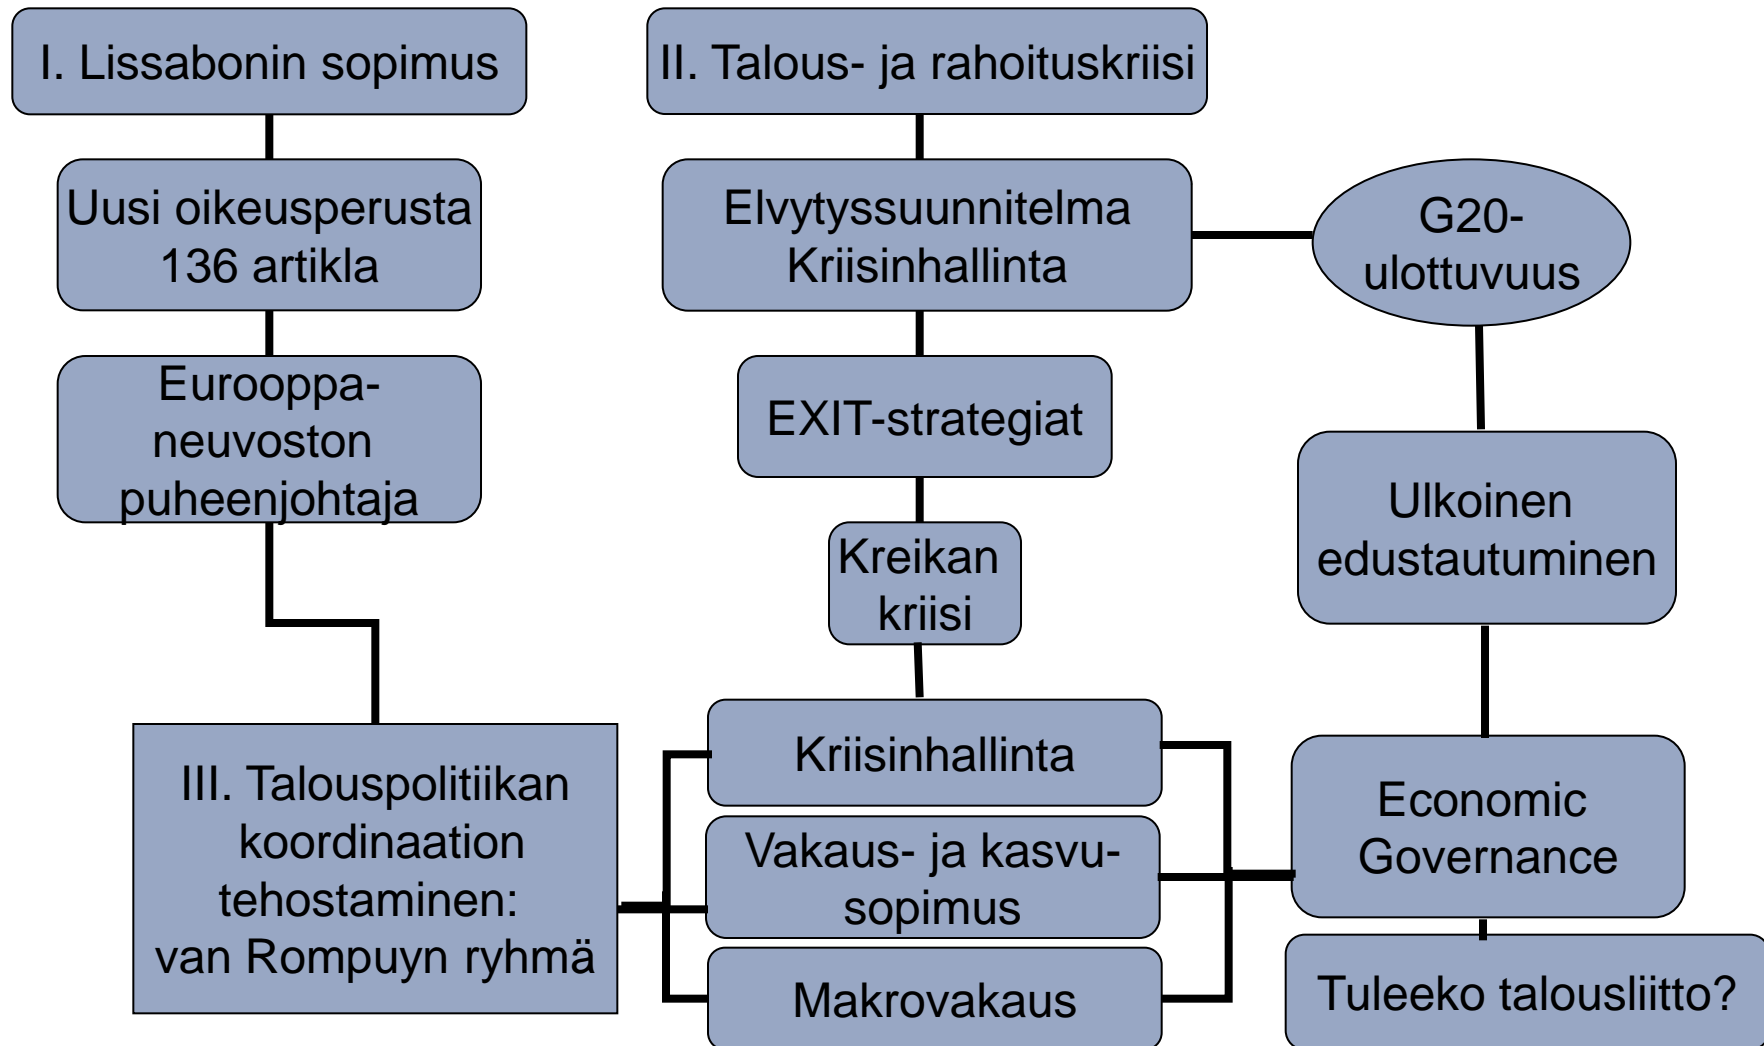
I. Lissabonin sopimus

Uusi oikeusperusta 136 artikla

Eurooppaneuvoston puheenjohtaja

II. Talous- ja rahoituskriisi

Elvytyssuunnitelma Kriisinhallinta

G20-ulottuvuus

EXIT-strategiat

Kreikan kriisi

Ulkoinen edustautuminen

III. Talouspolitiikan koordinaation tehostaminen: van Rompuyn ryhmä

Kriisinhallinta

Vakaus- ja kasvusopimus

Makrovakaus

Economic Governance

Tuleeko talousliitto?